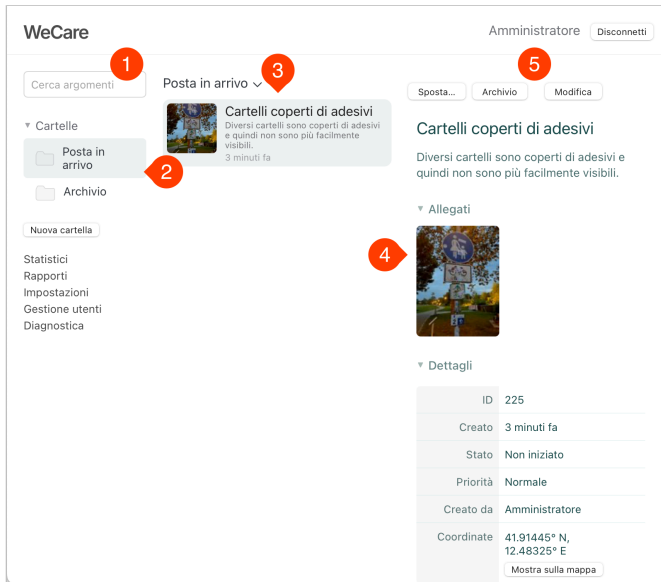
WeCare

Amministratore Disconnetti

1

Cerca argomenti

▼ Cartelle

Posta in arrivo

2

Archivio

Nuova cartella

Statistici
Rapporti
Impostazioni
Gestione utenti
Diagnostica

Posta in arrivo ⌄

3

Cartelli coperti di adesivi
Diversi cartelli sono coperti di adesivi e quindi non sono più facilmente visibili.
3 minuti fa

Sposta... Archivio

5

Modifica

Cartelli coperti di adesivi

Diversi cartelli sono coperti di adesivi e quindi non sono più facilmente visibili.

▼ Allegati

4

▼ Dettagli

| | |
|---|---|
| ID | 225 |
| Creato | 3 minuti fa |
| Stato | Non iniziato |
| Priorità | Normale |
| Creato da | Amministratore |
| Coordinate | 41.91445° N, 12.48325° E Mostra sulla mappa |